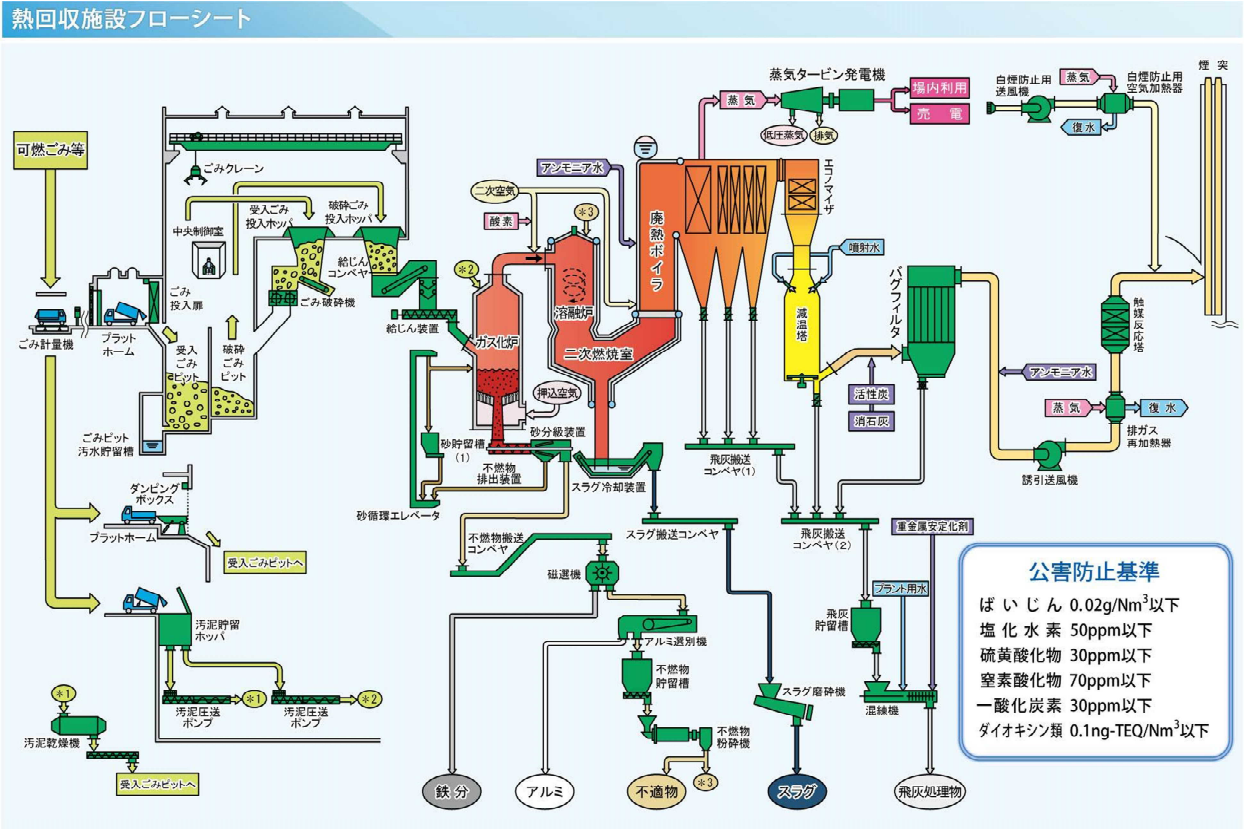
熱回収施設フローシート

可燃ごみ等

ごみ計量機

ごみクレーン

中央制御室

受入ごみ投入ホッパ

破砕ごみ投入ホッパ

給じんコンベヤ

ごみ投入扉

プラットホーム

受入ごみピット

破砕ごみピット

ごみ破砕機

ごみピット汚水貯留槽

給じん装置

ダンピングボックス

プラットホーム

受入ごみピットへ

汚泥貯留ホッパ

汚泥圧送ポンプ

汚泥圧送ポンプ

＊1

＊2

＊1

汚泥乾燥機

受入ごみピットへ

二次空気

酸素

＊3

＊2

ガス化炉

溶融炉

二次燃焼室

押込空気

砂分級装置

砂貯留槽(1)

不燃物排出装置

砂循環エレベータ

スラグ冷却装置

不燃物搬送コンベヤ

スラグ搬送コンベヤ

磁選機

アルミ選別機

不燃物貯留槽

不燃物粉砕機

スラグ磨砕機

アンモニア水

廃熱ボイラ

蒸気

蒸気タービン発電機

場内利用

売電

低圧蒸気

排気

エコノマイザ

噴射水

減温塔

飛灰搬送コンベヤ(1)

飛灰搬送コンベヤ(2)

活性炭

消石灰

バグフィルタ

アンモニア水

重金属安定化剤

プラント用水

飛灰貯留槽

混練機

白煙防止用送風機

蒸気

白煙防止用空気加熱器

復水

煙突

触媒反応塔

蒸気

復水

排ガス再加熱器

誘引送風機

鉄分

アルミ

不適物

＊3

スラグ

飛灰処理物

公害防止基準

ばいじん 0.02g/Nm$^3$以下
塩化水素 50ppm以下
硫黄酸化物 30ppm以下
窒素酸化物 70ppm以下
一酸化炭素 30ppm以下
ダイオキシン類 0.1ng-TEQ/Nm$^3$以下